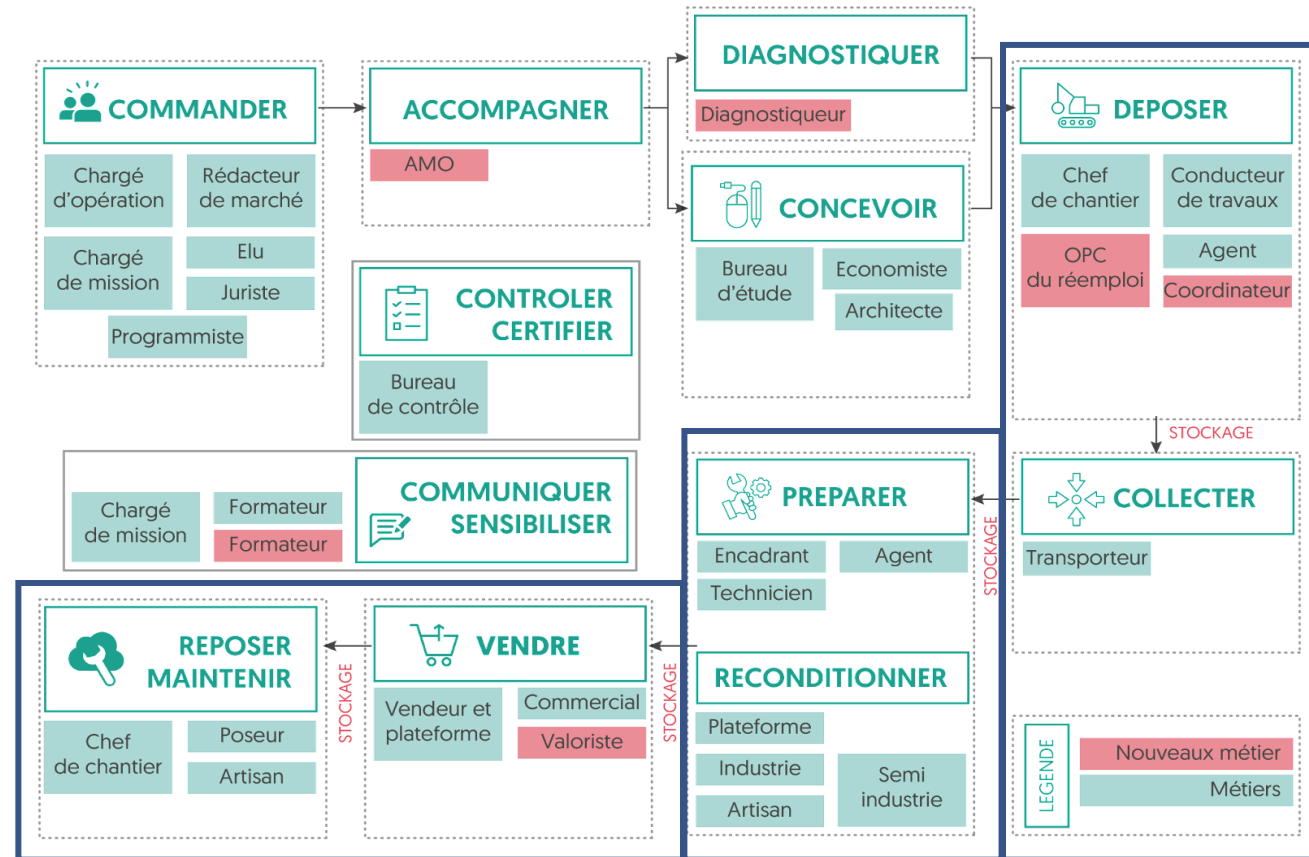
COMMANDER

Chargé d'opération

Rédacteur de marché

Chargé de mission

Elu

Juriste

Programmiste

ACCOMPAGNER

AMO

DIAGNOSTIQUER

Diagnostiqueur

CONCEVOIR

Bureau d'étude

Economiste

Architecte

CONTROLER CERTIFIER

Bureau de contrôle

DEPOSER

Chef de chantier

Conducteur de travaux

OPC du réemploi

Agent

Coordinateur

STOCKAGE

COLLECTER

Transporteur

COMMUNIQUER SENSIBILISER

Chargé de mission

Formateur

Formateur

PREPARER

Encadrant

Agent

Technicien

STOCKAGE

RECONDITIONNER

Plateforme

Industrie

Artisan

Semi industrie

REPOSER MAINTENIR

Chef de chantier

Poseur

Artisan

STOCKAGE

VENDRE

Vendeur et plateforme

Commercial

Valoriste

STOCKAGE

LEGENDE

Nouveaux métier

Métiers